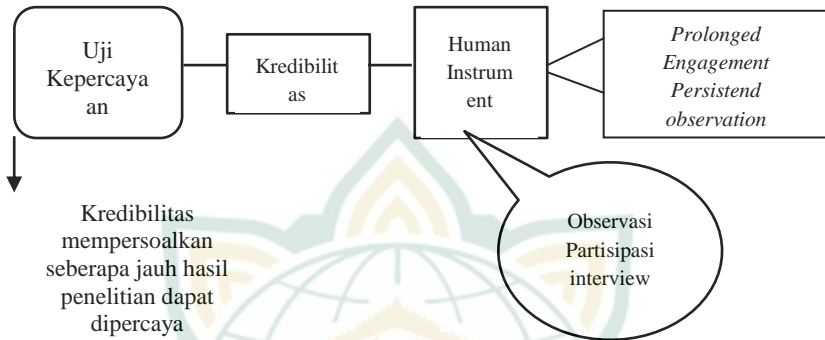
Uji Kepercayaan

Kredibilitas

Human Instrument

*Prolonged Engagement Persistend observation*

Observasi Partisipasi interview

Kredibilitas mempersoalkan seberapa jauh hasil penelitian dapat dipercaya